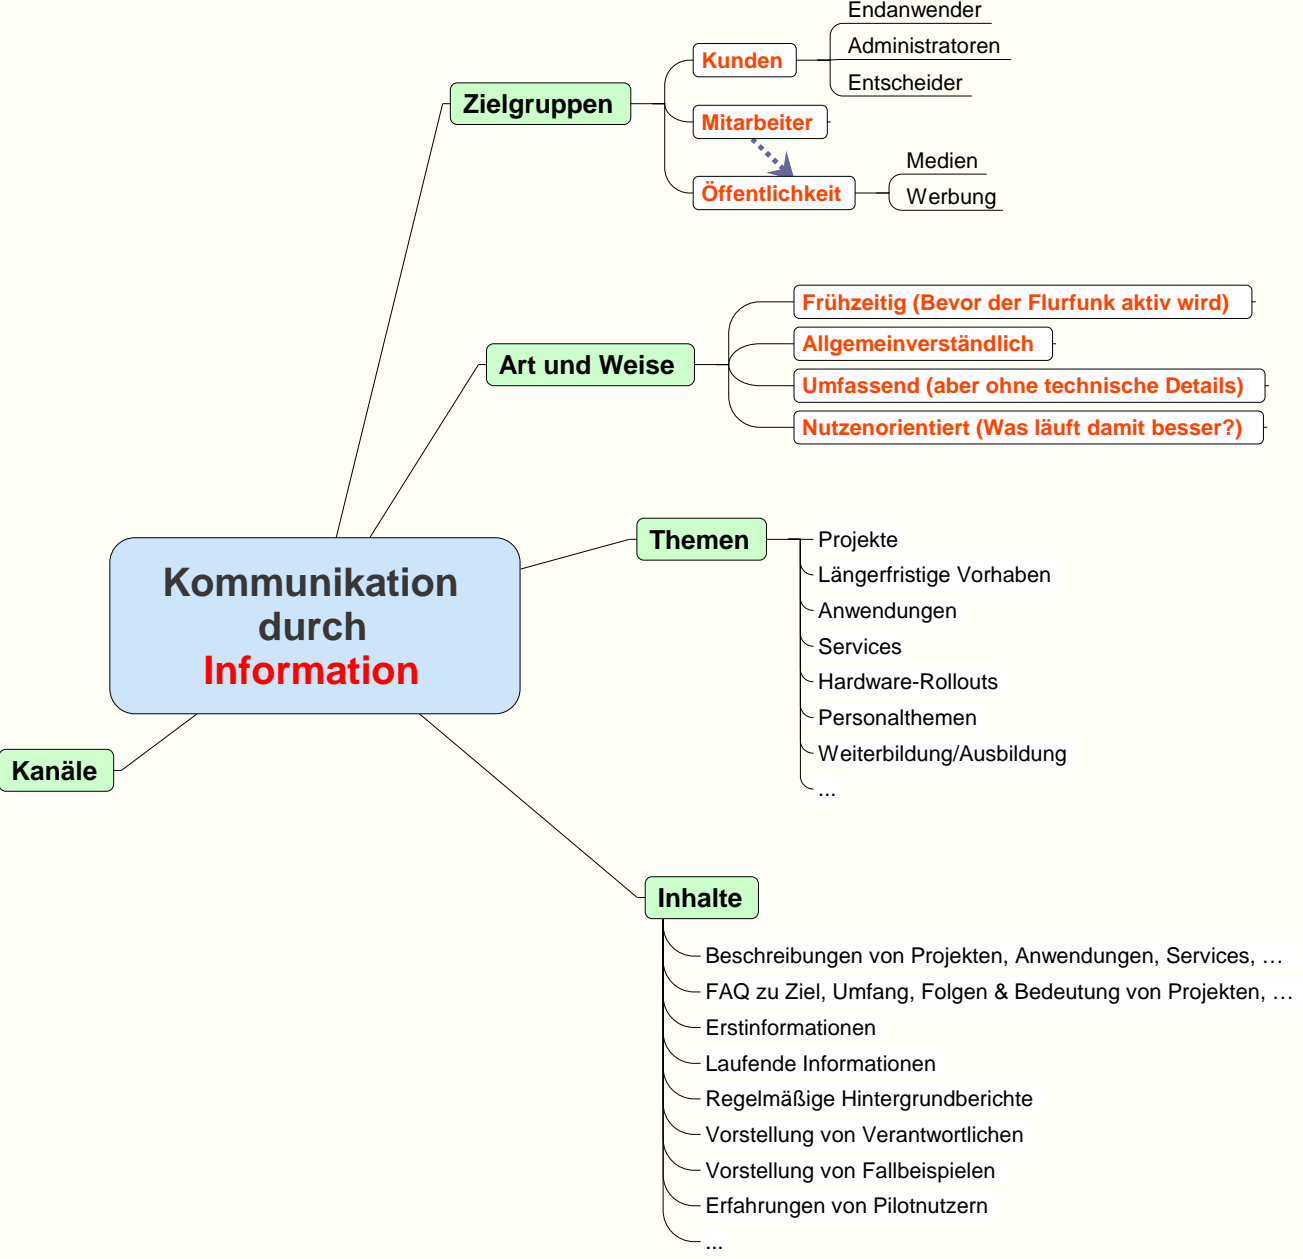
Kommunikation durch Information

Zielgruppen

Kunden

Endanwender

Administratoren

Entscheider

Mitarbeiter

Öffentlichkeit

Medien

Werbung

Art und Weise

Frühzeitig (Bevor der Flurfunk aktiv wird)

Allgemeinverständlich

Umfassend (aber ohne technische Details)

Nutzenorientiert (Was läuft damit besser?)

Themen

Projekte

Längerfristige Vorhaben

Anwendungen

Services

Hardware-Rollouts

Personalthemen

Weiterbildung/Ausbildung

...

Kanäle

Inhalte

Beschreibungen von Projekten, Anwendungen, Services, …

FAQ zu Ziel, Umfang, Folgen & Bedeutung von Projekten, …

Erstinformationen

Laufende Informationen

Regelmäßige Hintergrundberichte

Vorstellung von Verantwortlichen

Vorstellung von Fallbeispielen

Erfahrungen von Pilotnutzern

...